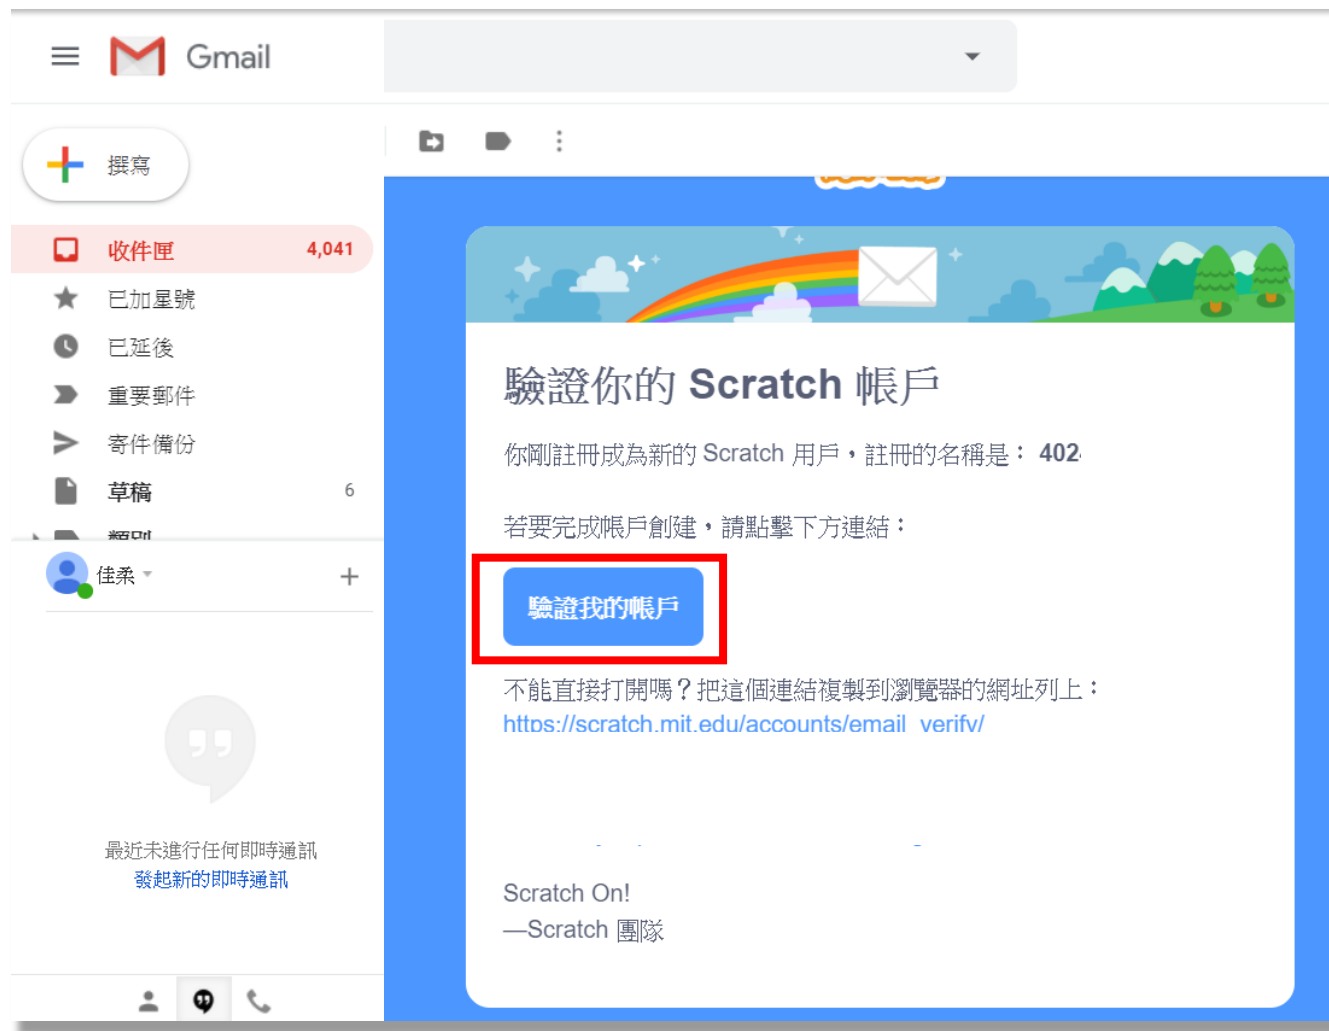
Gmail

撰寫

收件匣 4,041

已加星號

已延後

重要郵件

寄件備份

草稿 6

類別

佳柔

最近未進行任何即時通訊

發起新的即時通訊

驗證你的 Scratch 帳戶

你剛註冊成為新的 Scratch 用戶，註冊的名稱是： 402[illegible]

若要完成帳戶創建，請點擊下方連結：

驗證我的帳戶

不能直接打開嗎？把這個連結複製到瀏覽器的網址列上：
https://scratch.mit.edu/accounts/email_verify/

Scratch On!
—Scratch 團隊